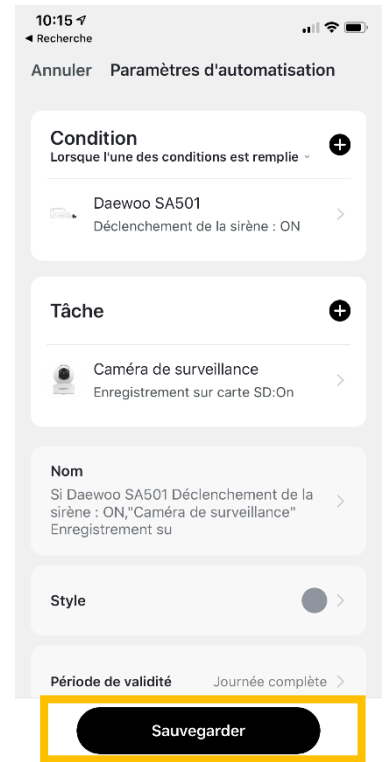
10:15
◂ Recherche

Annuler Paramètres d'automatisation

Condition
Lorsque l'une des conditions est remplie

Daewoo SA501
Déclenchement de la sirène : ON

Tâche

Caméra de surveillance
Enregistrement sur carte SD:On

Nom
Si Daewoo SA501 Déclenchement de la sirène : ON,"Caméra de surveillance" Enregistrement su

Style

Période de validité Journée complète

Sauvegarder